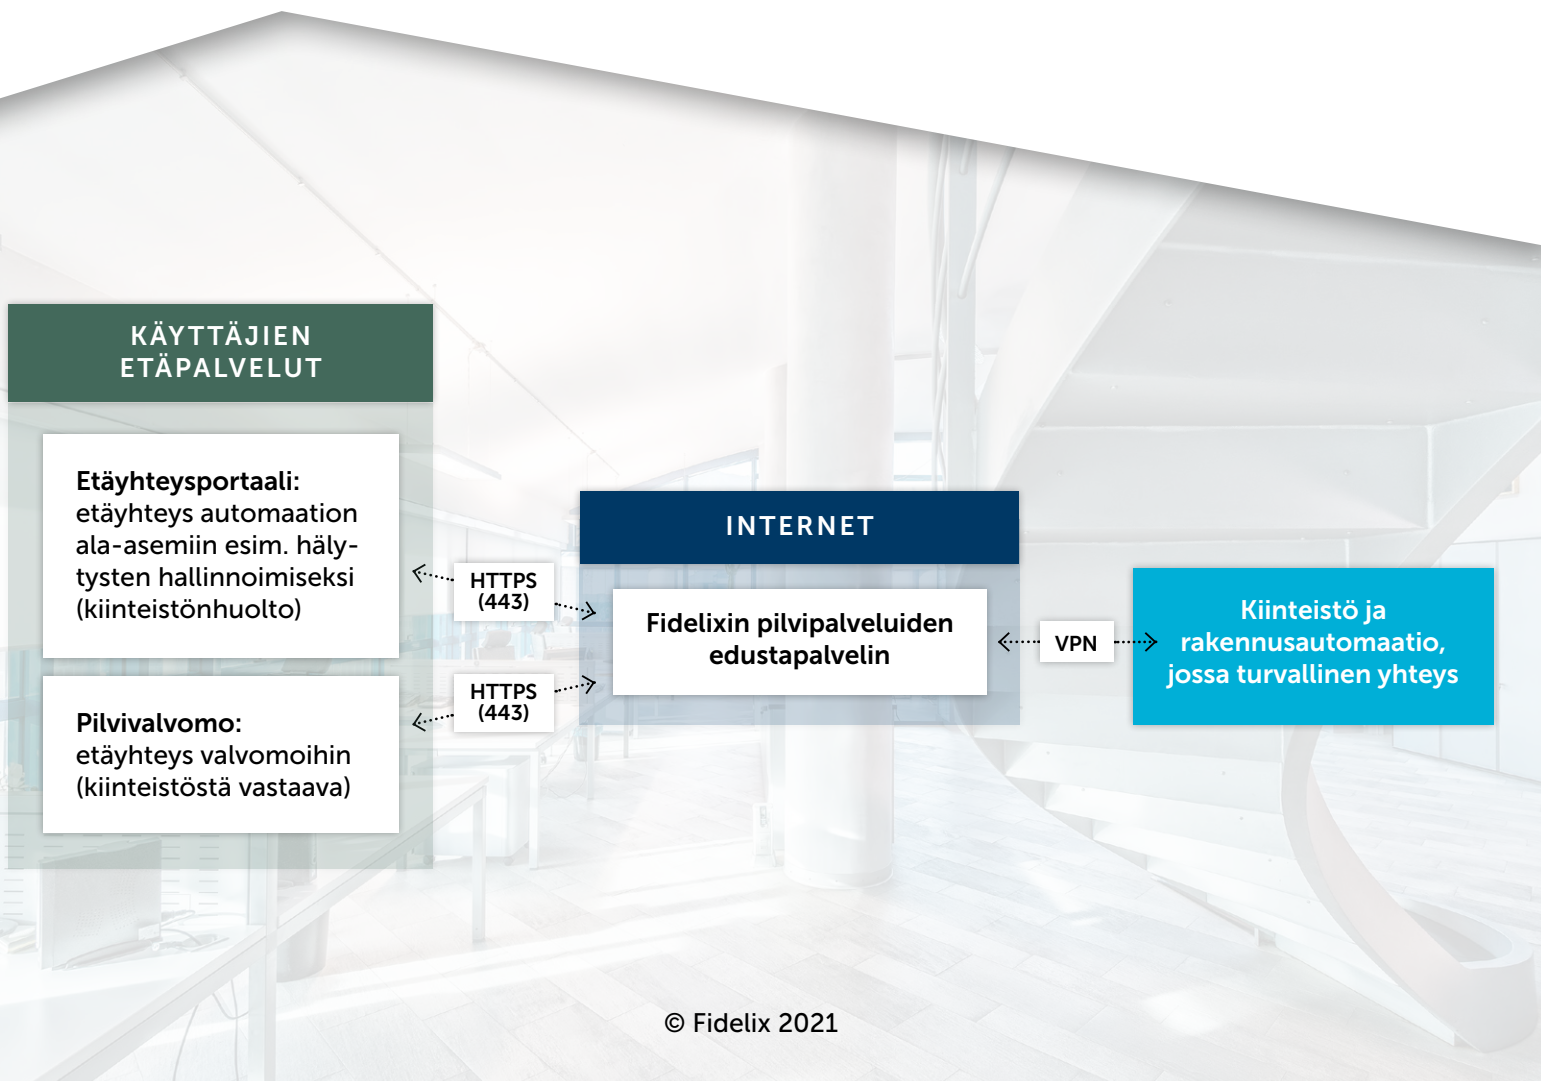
KÄYTTÄJIEN ETÄPALVELUT

Etäyhteysportaali: etäyhteys automaation ala-asemiin esim. hälytysten hallinnoimiseksi (kiinteistönhuolto)

Pilvivalvomo: etäyhteys valvomoihin (kiinteistöstä vastaava)

HTTPS (443)

HTTPS (443)

INTERNET

Fidelixin pilvipalveluiden edustapalvelin

VPN

Kiinteistö ja rakennusautomaatio, jossa turvallinen yhteys

© Fidelix 2021